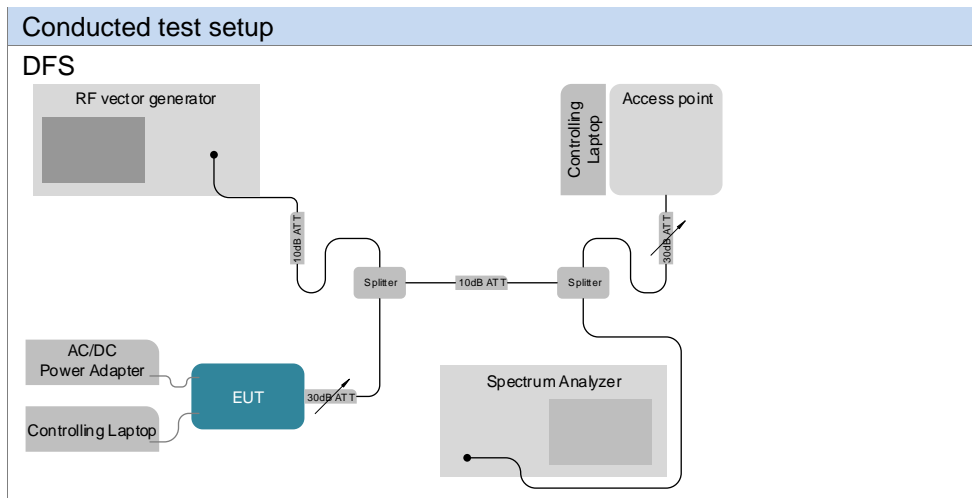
Conducted test setup

DFS

RF vector generator

Controlling Laptop

Access point

10dB ATT

30dB ATT

Splitter

10dB ATT

Splitter

AC/DC Power Adapter

EUT

30dB ATT

Spectrum Analyzer

Controlling Laptop